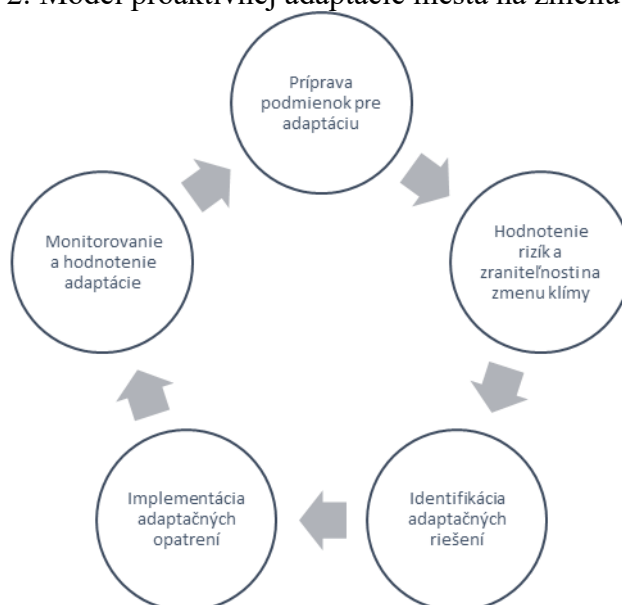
2. Model proaktívnej adaptácie mesta na zmenu

Príprava podmienok pre adaptáciu

Hodnotenie rizík a zraniteľnosti na zmenu klímy

Identifikácia adaptačných riešení

Implementácia adaptačných opatrení

Monitorovanie a hodnotenie adaptácie